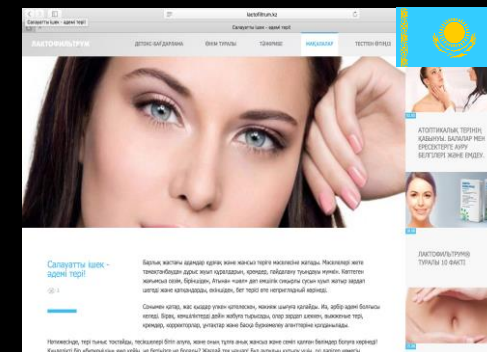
Салауатты шек - әдемі тері!

laktofiltrum.kz

ЛАКТОФИЛЬТРУМ

ДЕТОКС ҚАҒИДАЛАРЫ

ӨНІМ ТУРАЛЫ

ТӘЖІРИБЕ

МАҚАЛАЛАР

ТЕСТТЕН ӨТІҢІЗ

Салауатты ішек - әдемі тері!

3

Барлық жастағы адамдар күтімі және жақсы тері маселесіне жатады. Мақалалар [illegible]

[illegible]

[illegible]

АТОПИЯЛЫҚ ТЕРІНІҢ ҚАБЫНУЫ. БАЛАЛАР МЕН ЕРЕСЕКТЕРГЕ АУРУ БЕЛГІЛЕРІ ЖӘНЕ ЕМДЕУ.

ЛАКТОФИЛЬТРУМ® ТУРАЛЫ 10 ФАКТІ

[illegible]